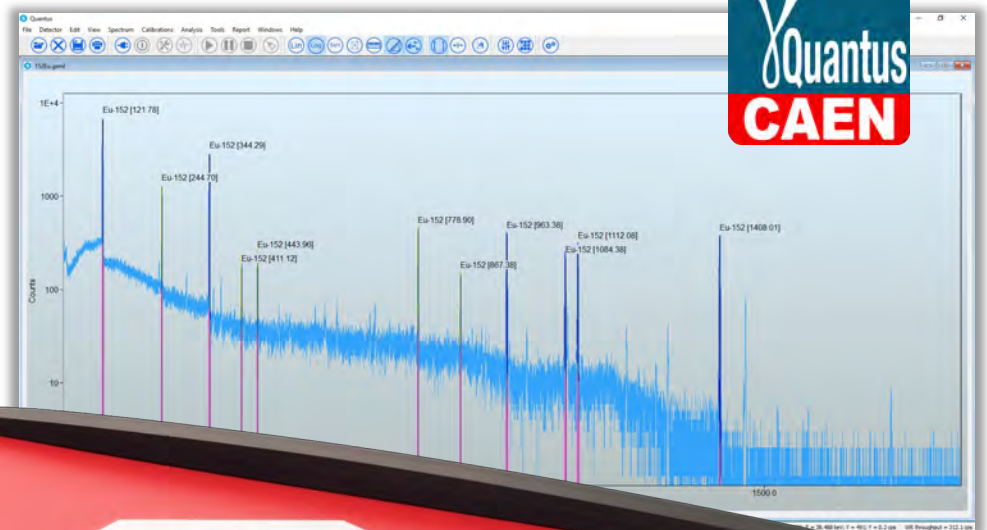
Quantus

File Detector Edit View Spectrum Calibrations Analysis Tools Report Windows Help

152Eu.gend

Quantus
CAEN

1E+4
1000
100
10
Counts

Eu-152 [121.78]
Eu-152 [344.29]
Eu-152 [244.70]
Eu-152 [443.96]
Eu-152 [411.12]
Eu-152 [778.90]
Eu-152 [867.38]
Eu-152 [963.38]
Eu-152 [1112.08]
Eu-152 [1084.38]
Eu-152 [1408.01]

1500.0

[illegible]